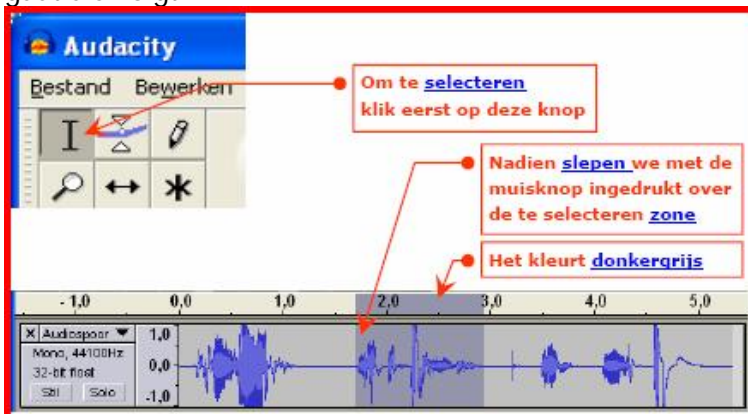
Audacity

Bestand Bewerken

Om te selecteren klik eerst op deze knop

Nadien slepen we met de muisknop ingedrukt over de te selecteren zone

Het kleurt donkergrijs

- 1,0 0,0 1,0 2,0 3,0 4,0 5,0

X Audiospoor ▼
Mono, 44100Hz
32-bit float
Stil Solo

1,0
0,0
-1,0